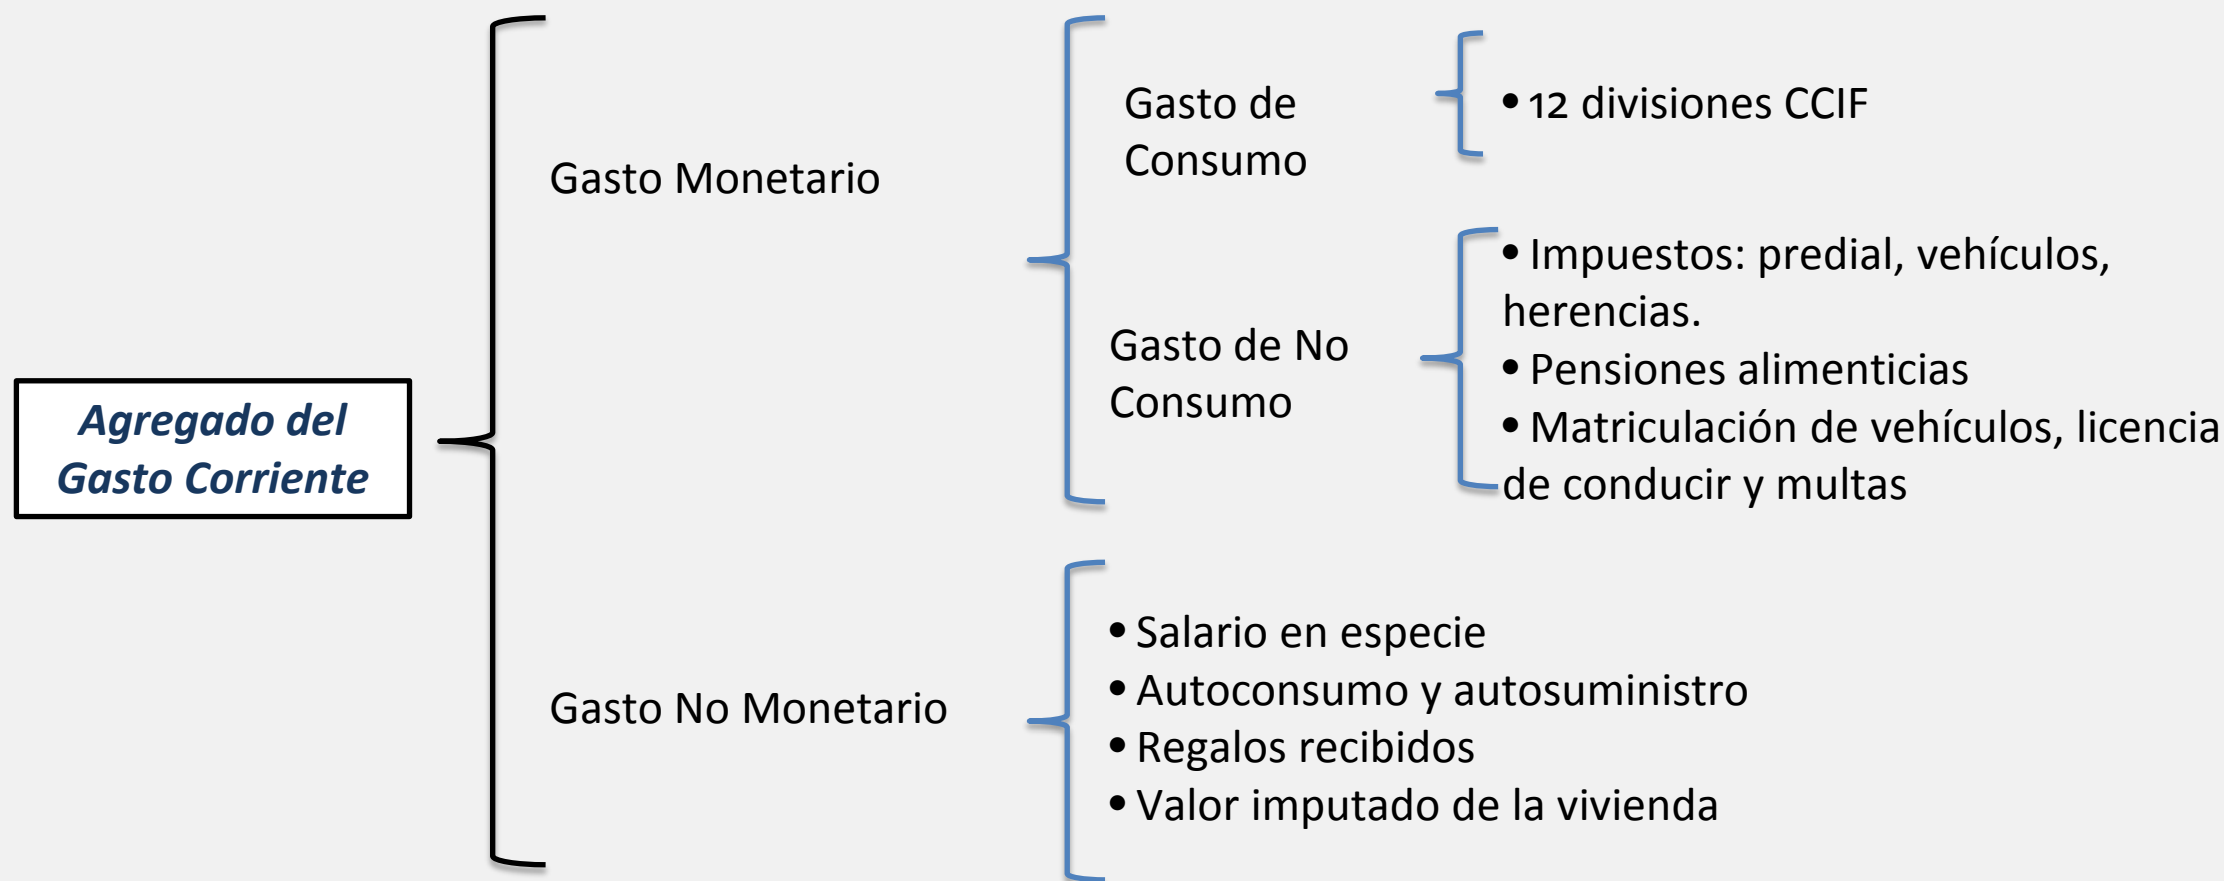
Agregado del Gasto Corriente

Gasto Monetario

Gasto de Consumo

• 12 divisiones CCIF

Gasto de No Consumo

• Impuestos: predial, vehículos, herencias.
• Pensiones alimenticias
• Matriculación de vehículos, licencia de conducir y multas

Gasto No Monetario

• Salario en especie
• Autoconsumo y autosuministro
• Regalos recibidos
• Valor imputado de la vivienda